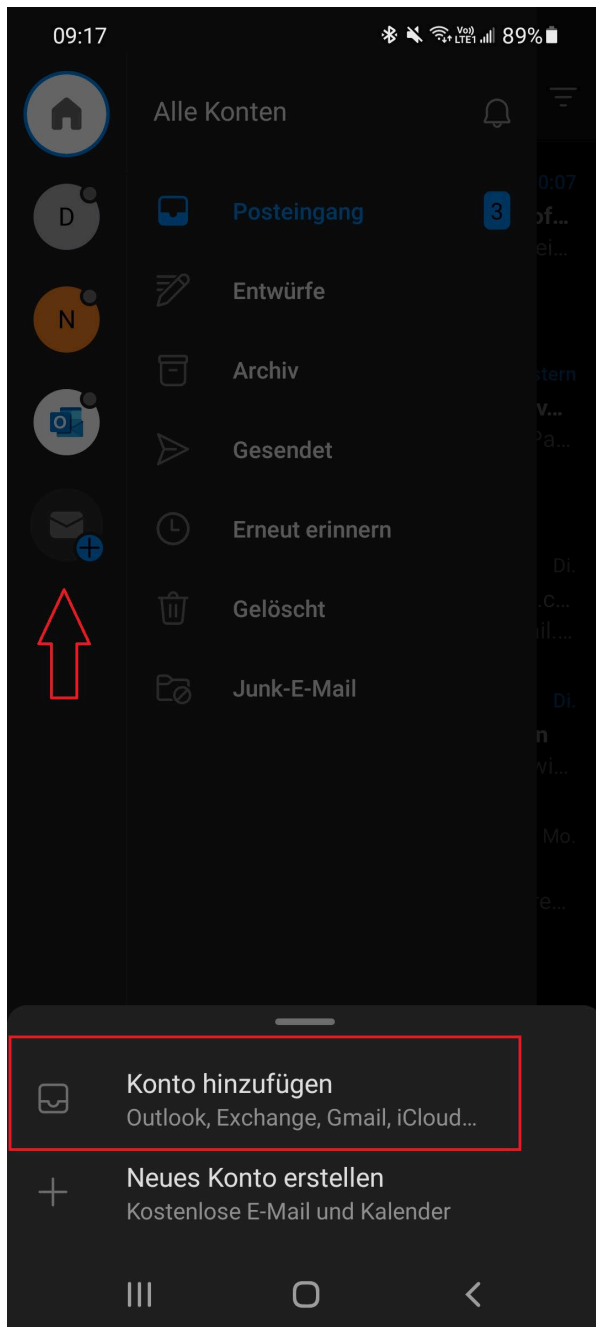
09:17 89%

D

N

Alle Konten

Posteingang 3

Entwürfe

Archiv

Gesendet

Erneut erinnern

Gelöscht

Junk-E-Mail

Konto hinzufügen
Outlook, Exchange, Gmail, iCloud...

Neues Konto erstellen
Kostenlose E-Mail und Kalender